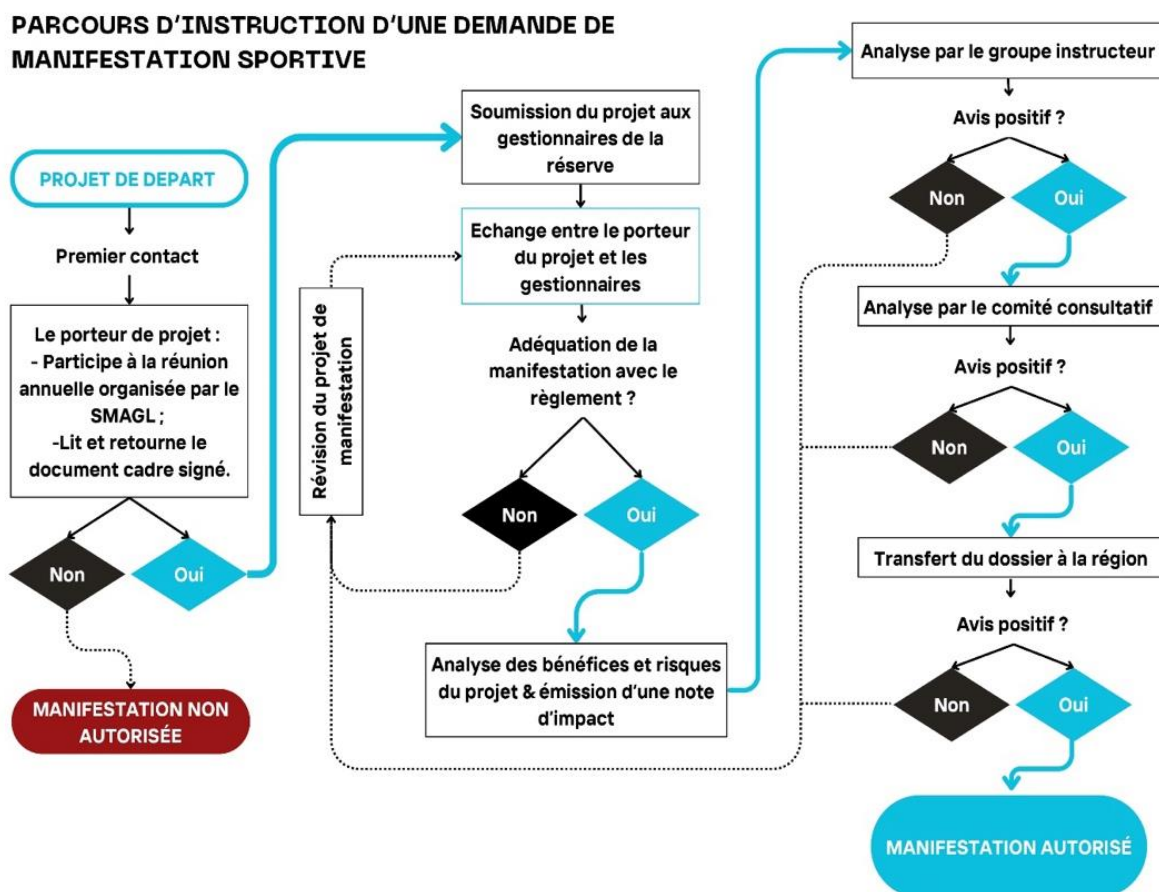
PARCOURS D'INSTRUCTION D'UNE DEMANDE DE MANIFESTATION SPORTIVE

PROJET DE DEPART

Premier contact

Le porteur de projet :
- Participe à la réunion annuelle organisée par le SMAGL ;
-Lit et retourne le document cadre signé.

Non

Oui

MANIFESTATION NON AUTORISÉE

Révision du projet de manifestation

Soumission du projet aux gestionnaires de la réserve

Echange entre le porteur du projet et les gestionnaires

Adéquation de la manifestation avec le règlement ?

Non

Oui

Analyse des bénéfices et risques du projet & émission d'une note d'impact

Analyse par le groupe instructeur

Avis positif ?

Non

Oui

Analyse par le comité consultatif

Avis positif ?

Non

Oui

Transfert du dossier à la région

Avis positif ?

Non

Oui

MANIFESTATION AUTORISÉ